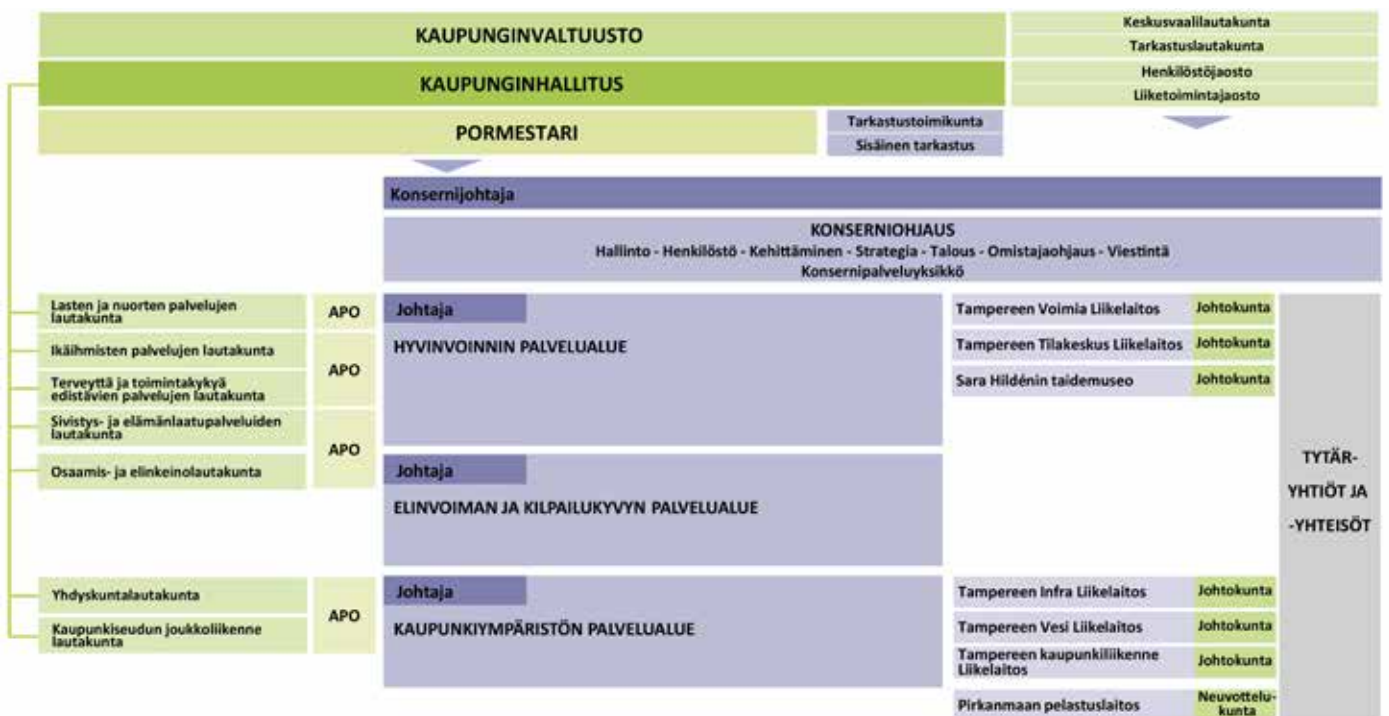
KAUPUNGINVALTUUSTO

Keskusvaalilautakunta
Tarkastuslautakunta

KAUPUNGINHALLITUS

Henkilöstöjaosto
Liiketoimintajaosto

PORMESTARI

Tarkastustoimikunta
Sisäinen tarkastus

Konsernijohtaja

KONSERNIOHJAUS
Hallinto - Henkilöstö - Kehittäminen - Strategia - Talous - Omistajaohjaus - Viestintä
Konsernipalveluyksikkö

Lasten ja nuorten palvelujen lautakunta
Ikäihmisten palvelujen lautakunta
Terveyttä ja toimintakykyä edistävien palvelujen lautakunta
Sivistys- ja elämänlaatupalveluiden lautakunta
Osaamis- ja elinkeinolautakunta

APO
APO
APO

Johtaja
HYVINVOINNIN PALVELUALUE

Johtaja
ELINVOIMAN JA KILPAILUKYVYN PALVELUALUE

Tampereen Voimia Liikelaitos | Johtokunta
Tampereen Tilakeskus Liikelaitos | Johtokunta
Sara Hildénin taidemuseo | Johtokunta

TYTÄR-YHTIÖT JA -YHTEISÖT

Yhdyskuntalautakunta
Kaupunkiseudun joukkoliikenne lautakunta

APO

Johtaja
KAUPUNKIYMPÄRISTÖN PALVELUALUE

Tampereen Infra Liikelaitos | Johtokunta
Tampereen Vesi Liikelaitos | Johtokunta
Tampereen kaupunkiliikenne Liikelaitos | Johtokunta
Pirkanmaan pelastuslaitos | Neuvottelukunta